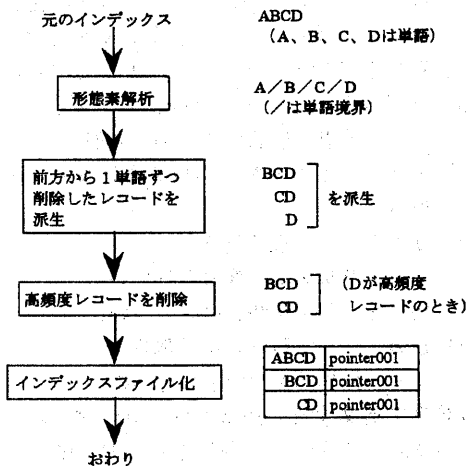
元のインデックス

ABCD
（A、B、C、Dは単語）

形態素解析

A／B／C／D
（／は単語境界）

前方から１単語ずつ削除したレコードを派生

BCD
CD
D
を派生

高頻度レコードを削除

BCD
CD
（Dが高頻度レコードのとき）

インデックスファイル化

| ABCD | pointer001 |
|---|---|
| BCD | pointer001 |
| CD | pointer001 |

おわり